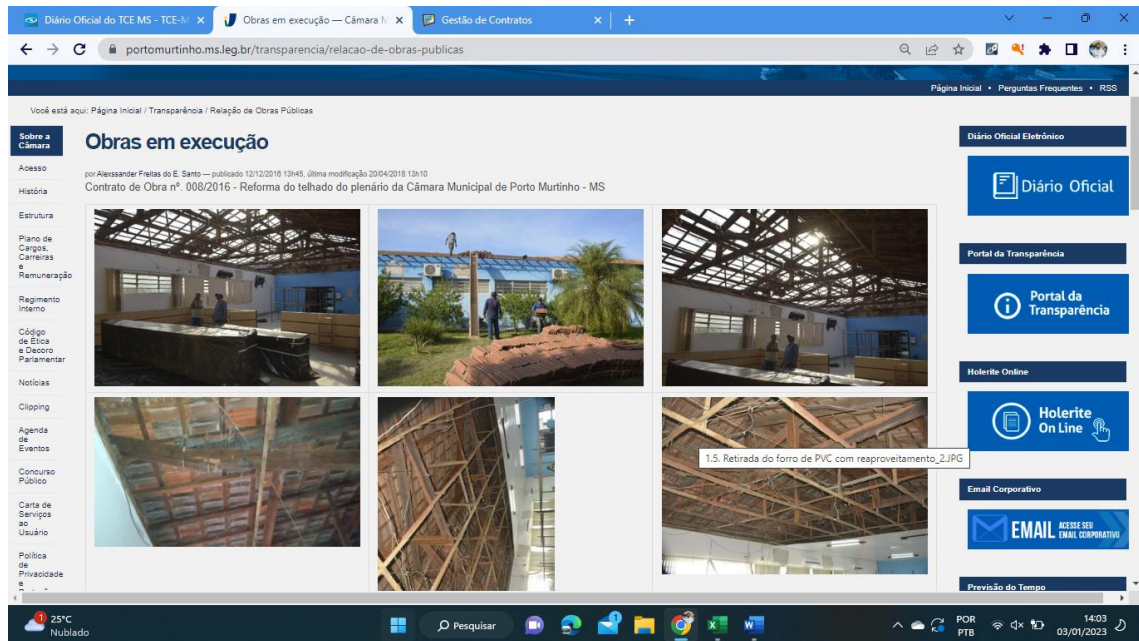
Diário Oficial do TCE MS - TCE-M ×
Obras em execução — Câmara M ×
Gestão de Contratos ×
portomurtinho.ms.leg.br/transparencia/relacao-de-obras-publicas

Página Inicial • Perguntas Frequentes • RSS

Você está aqui: Página Inicial / Transparência / Relação de Obras Públicas

Sobre a Câmara
Acesso
História
Estrutura
Plano de Cargos, Carreiras e Remuneração
Regimento Interno
Código de Ética e Decoro Parlamentar
Notícias
Clipping
Agenda de Eventos
Concurso Público
Carta de Serviços ao Usuário
Política de Privacidade e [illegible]

Obras em execução

por Alexssander Freitas do E. Santo — publicado 12/12/2016 13h45, última modificação 20/04/2018 13h10
Contrato de Obra nº. 008/2016 - Reforma do telhado do plenário da Câmara Municipal de Porto Murtinho - MS

1.5. Retirada do forro de PVC com reaproveitamento_2.JPG

Diário Oficial Eletrônico
Diário Oficial
Portal da Transparência
Portal da Transparência
Holerite Online
Holerite On Line
Email Corporativo
EMAIL ACESSE SEU EMAIL CORPORATIVO
Previsão do Tempo

1 25°C Nublado
Pesquisar
POR PTB
14:03 03/01/2023